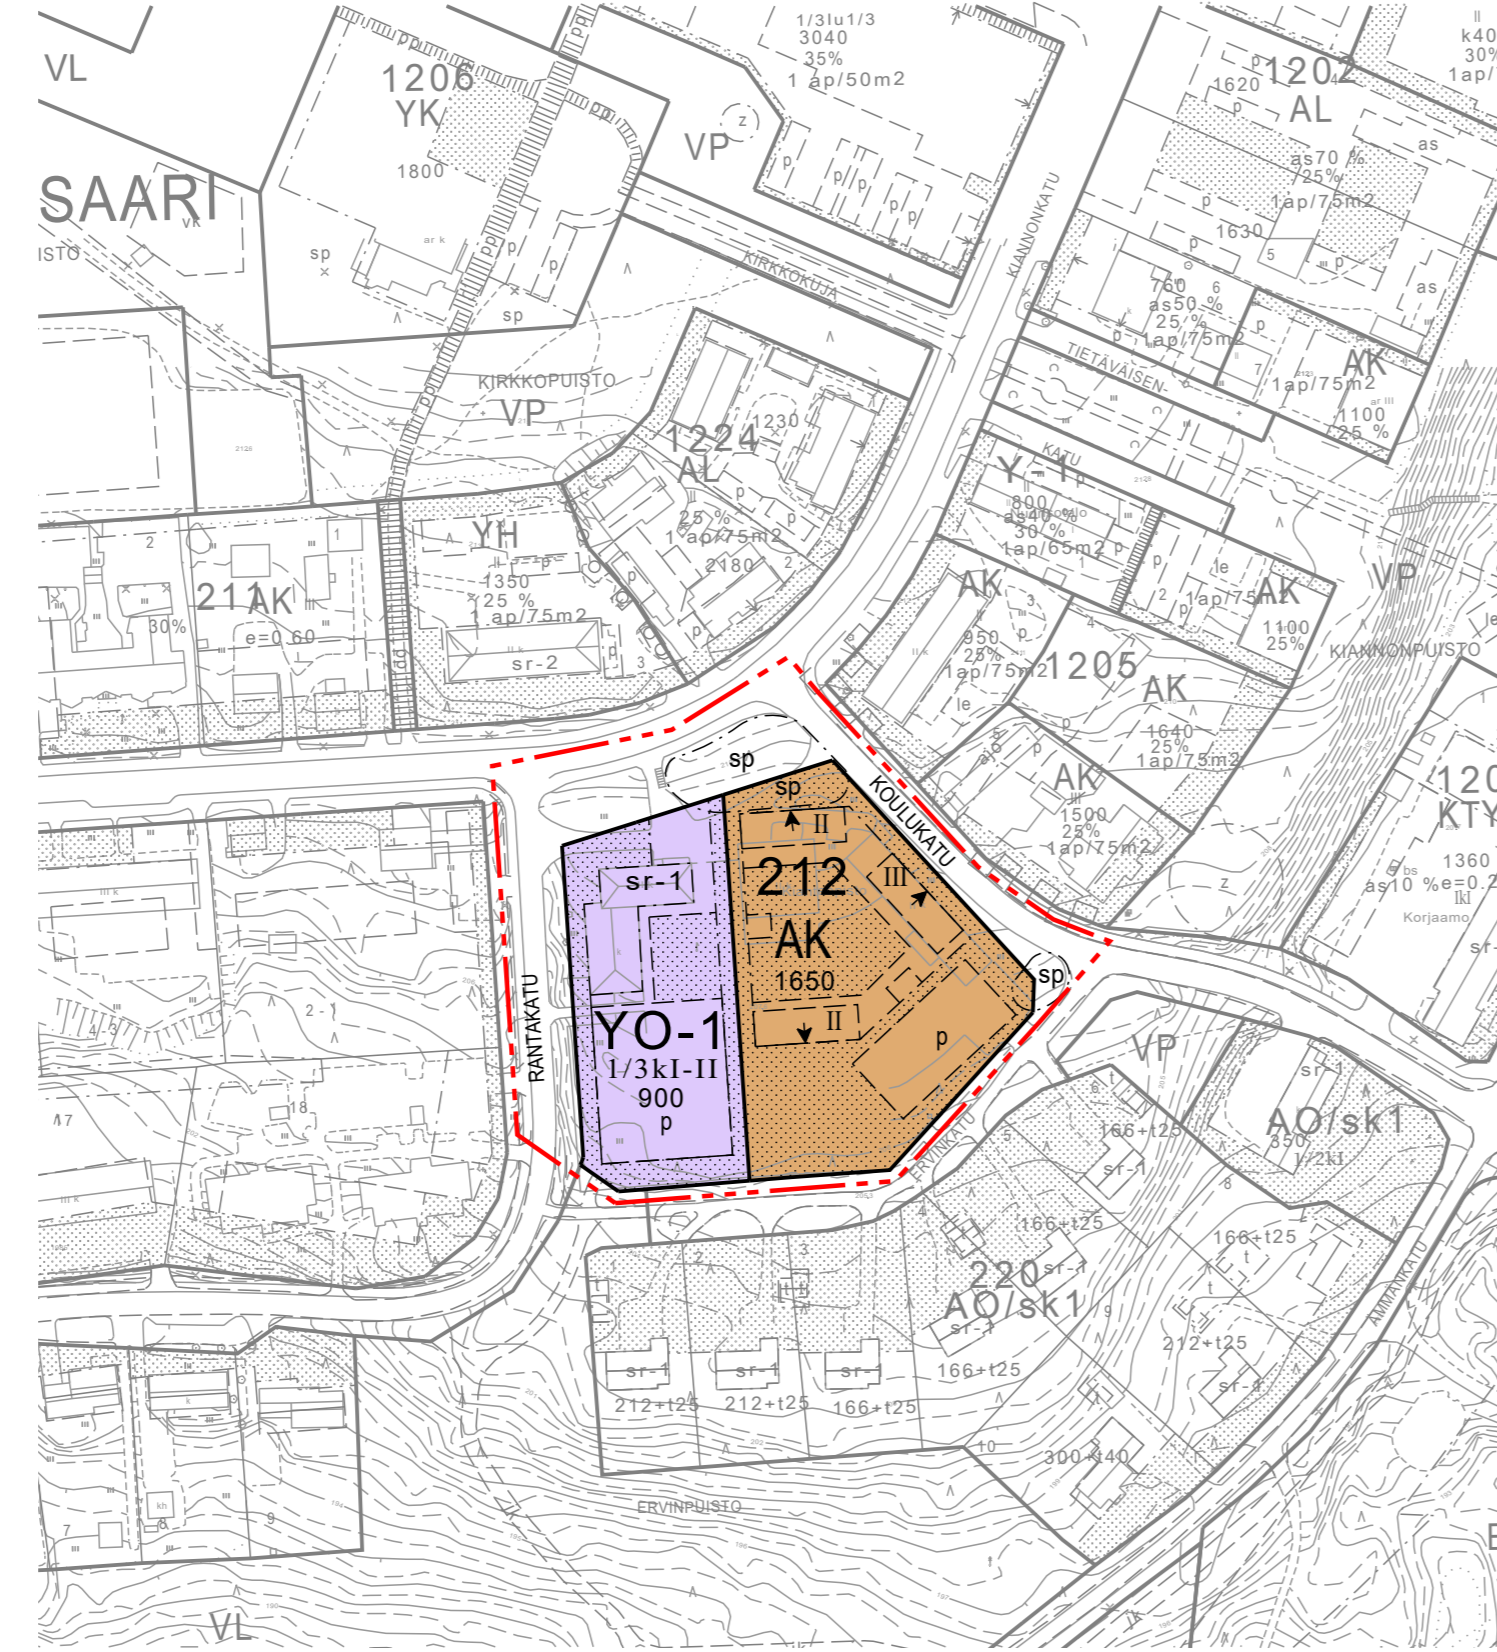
VL
SAARI
ISTO
1206
YK
1800
sp
sp
1/3lu1/3
3040
35%
1 ap/50m2
VP
KIRKKOKUJA
KIANNONKATU
1202
AL
1620
as70 %
25%
1ap/75m2
as
1630
760
as50 %
25 %
1ap/75m2
as
AK
1ap/75m2
1100
25 %
k40
30%
1ap/
TIETÄVÄISEN-
KATU
KIRKKOPUISTO
VP
1224
AL
1230
25 %
1 ap/75m2
2180
YH
1350
25 %
1 ap/75m2
sr-2
211
AK
30%
e=0.60
Y-1
800
as40 %
30 %
1ap/65m2
AK
950
25%
1ap/75m2
1205
AK
1640
25%
1ap/75m2
AK
1500
25%
1ap/75m2
AK
1ap/75m2
1100
25%
VP
KIANNONPUISTO
120
KTY
1360
as10 %e=0.2
Korjaamo
sp
sp
KOULUKATU
212
AK
1650
II
III
II
p
sp
sr-1
YO-1
1/3kI-II
900
p
RANTAKATU
ERVINKATU
VP
sr-1
166+t25
sr-1
AO/sk1
350
1/2kI
166+t25
166+t25
220
AO/sk1
sr-1
sr-1
212+t25
sr-1
212+t25
sr-1
166+t25
sr-1
166+t25
212+t25
sr-1
300+t40
AMMANKATU
ERVINPUISTO
VL
18
17